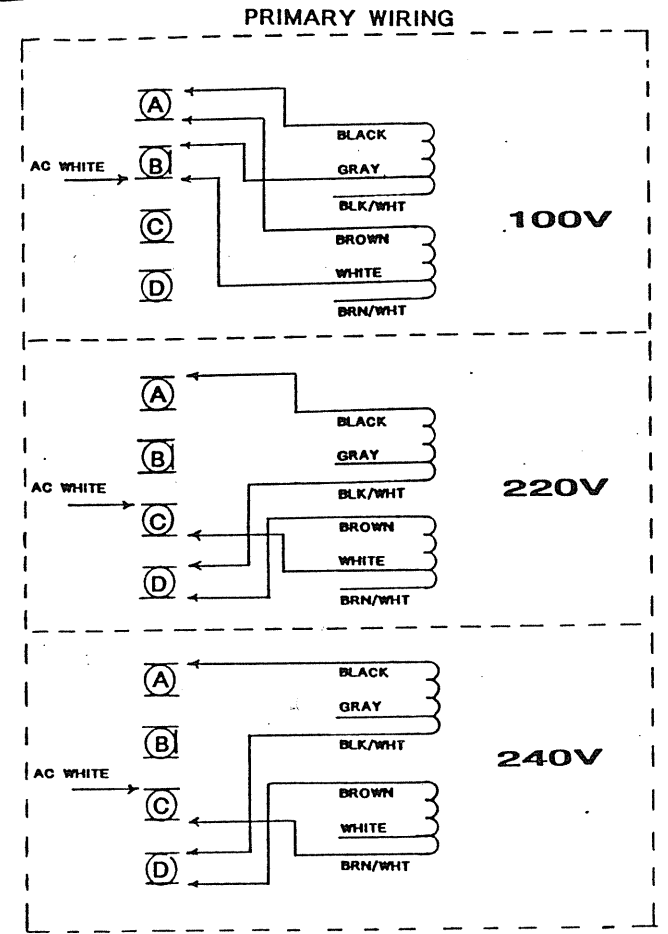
PRIMARY WIRING

A
AC WHITE
B
C
D
BLACK
GRAY
BLK/WHT
BROWN
WHITE
BRN/WHT
100V

A
B
AC WHITE
C
D
BLACK
GRAY
BLK/WHT
BROWN
WHITE
BRN/WHT
220V

A
B
AC WHITE
C
D
BLACK
GRAY
BLK/WHT
BROWN
WHITE
BRN/WHT
240V